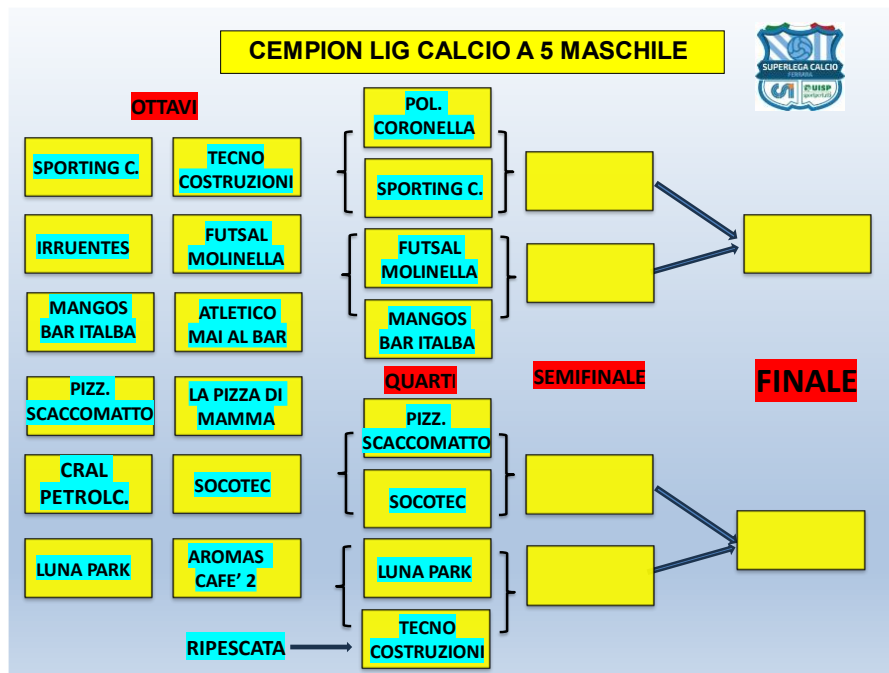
CEMPION LIG CALCIO A 5 MASCHILE

SUPERLEGA CALCIO FERRARA

CSI UISP

OTTAVI

SPORTING C.

TECNO COSTRUZIONI

IRRUENTES

FUTSAL MOLINELLA

MANGOS BAR ITALBA

ATLETICO MAI AL BAR

PIZZ. SCACCOMATTO

LA PIZZA DI MAMMA

CRAL PETROLC.

SOCOTEC

LUNA PARK

AROMAS CAFE' 2

RIPESCATA

POL. CORONELLA

SPORTING C.

FUTSAL MOLINELLA

MANGOS BAR ITALBA

QUARTI

PIZZ. SCACCOMATTO

SOCOTEC

LUNA PARK

TECNO COSTRUZIONI

SEMIFINALE

FINALE